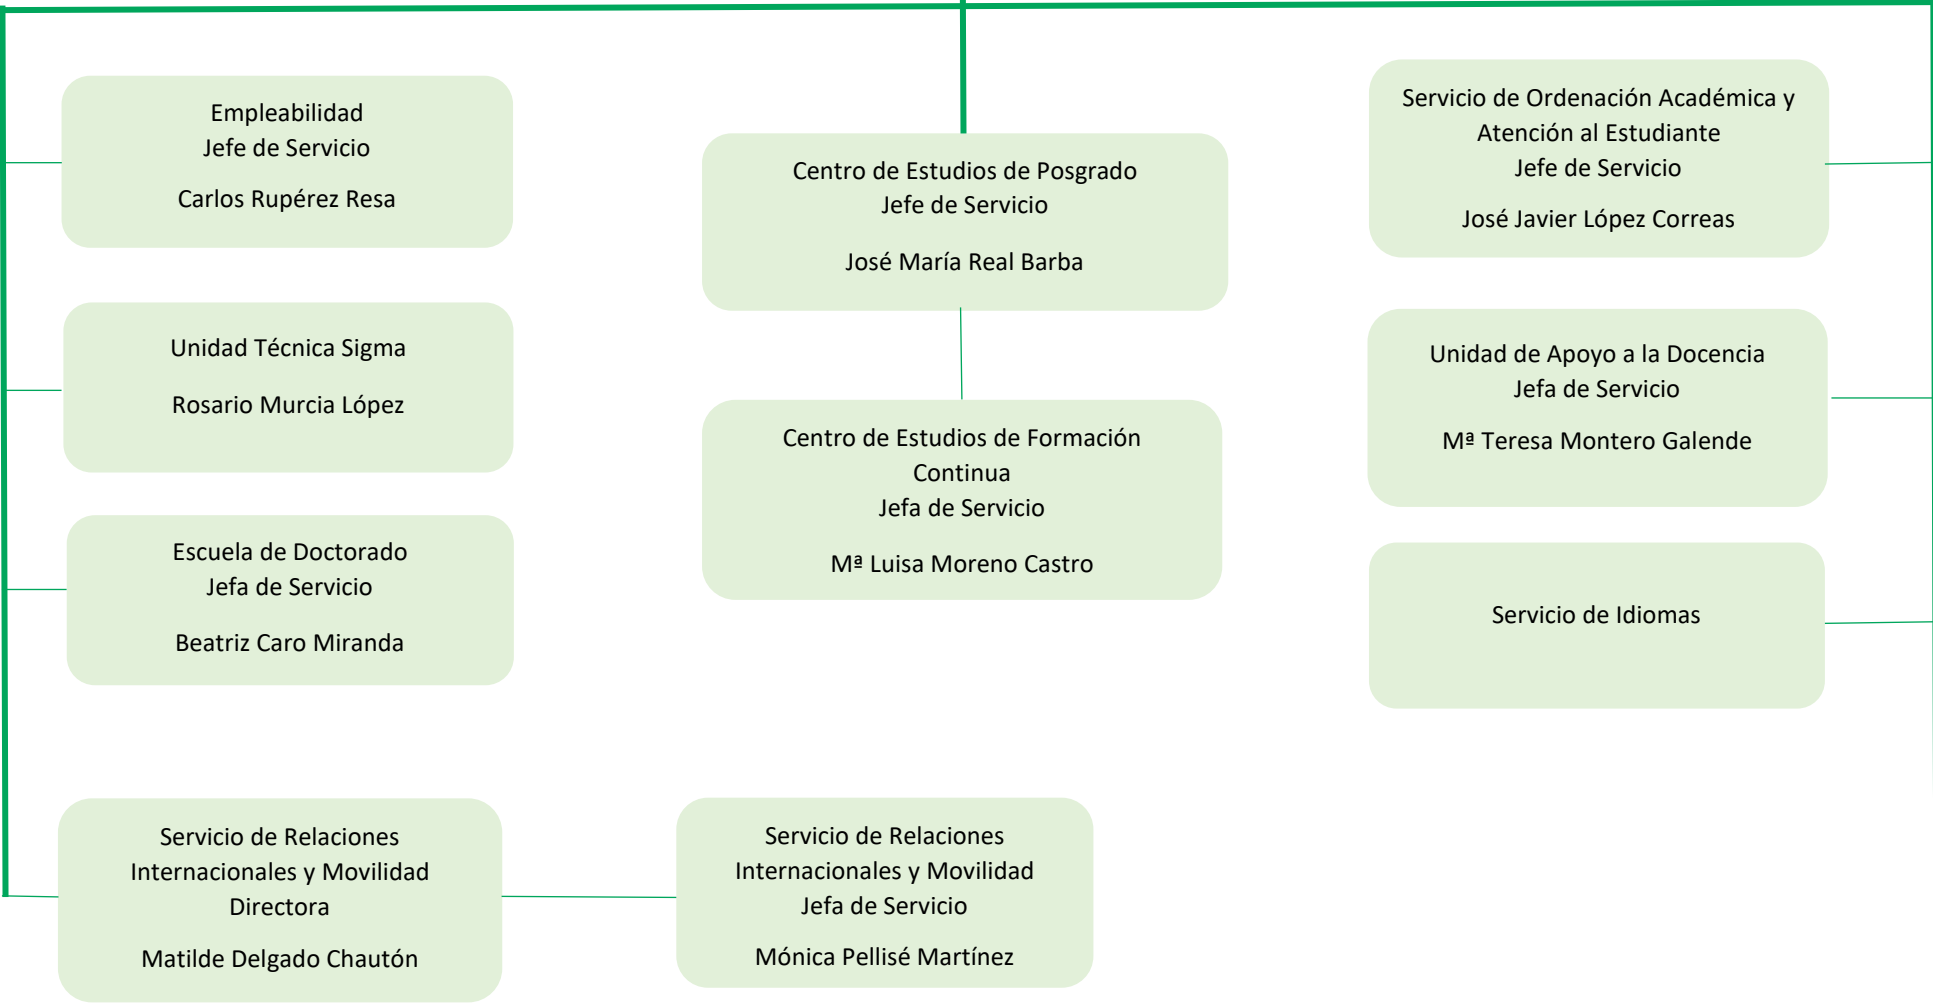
Empleabilidad
Jefe de Servicio

Carlos Rupérez Resa

Unidad Técnica Sigma

Rosario Murcia López

Escuela de Doctorado
Jefa de Servicio

Beatriz Caro Miranda

Servicio de Relaciones Internacionales y Movilidad
Directora

Matilde Delgado Chautón

Centro de Estudios de Posgrado
Jefe de Servicio

José María Real Barba

Centro de Estudios de Formación Continua
Jefa de Servicio

Mª Luisa Moreno Castro

Servicio de Relaciones Internacionales y Movilidad
Jefa de Servicio

Mónica Pellisé Martínez

Servicio de Ordenación Académica y Atención al Estudiante
Jefe de Servicio

José Javier López Correas

Unidad de Apoyo a la Docencia
Jefa de Servicio

Mª Teresa Montero Galende

Servicio de Idiomas